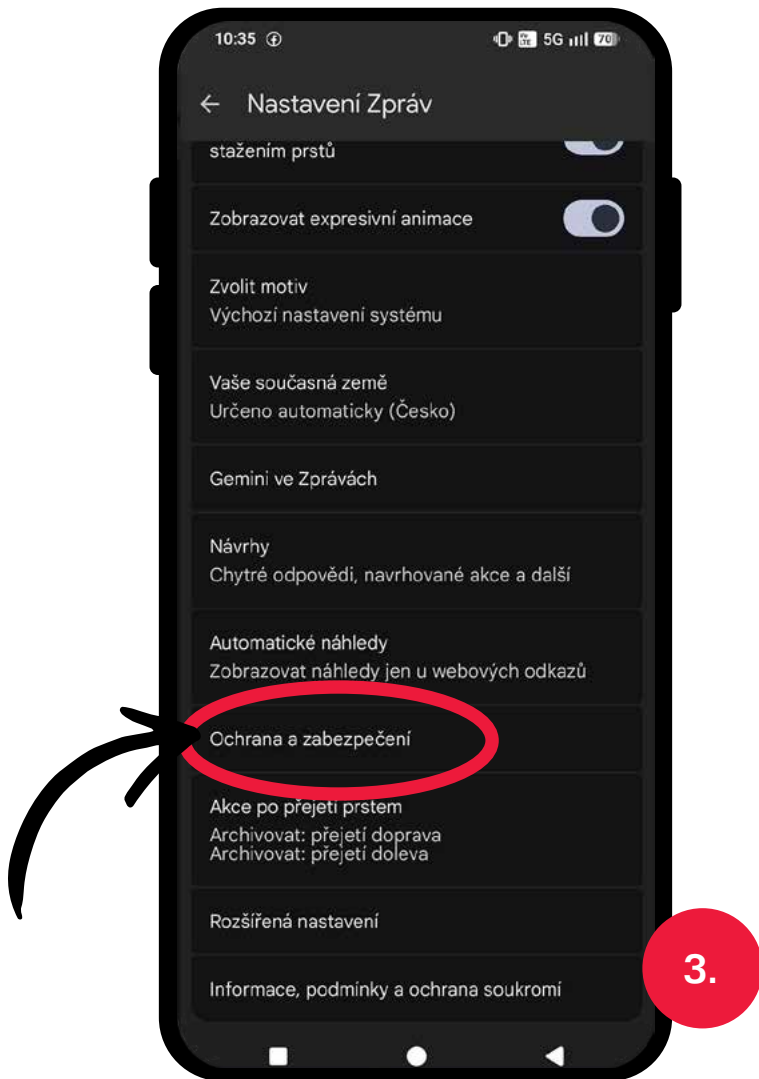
10:35

5G 70

← Nastavení Zpráv

stažením prstů

Zobrazovat expresivní animace

Zvolit motiv
Výchozí nastavení systému

Vaše současná země
Určeno automaticky (Česko)

Gemini ve Zprávách

Návrhy
Chytré odpovědi, navrhované akce a další

Automatické náhledy
Zobrazovat náhledy jen u webových odkazů

Ochrana a zabezpečení

Akce po přejetí prstem
Archivovat: přejetí doprava
Archivovat: přejetí doleva

Rozšířená nastavení

Informace, podmínky a ochrana soukromí

3.